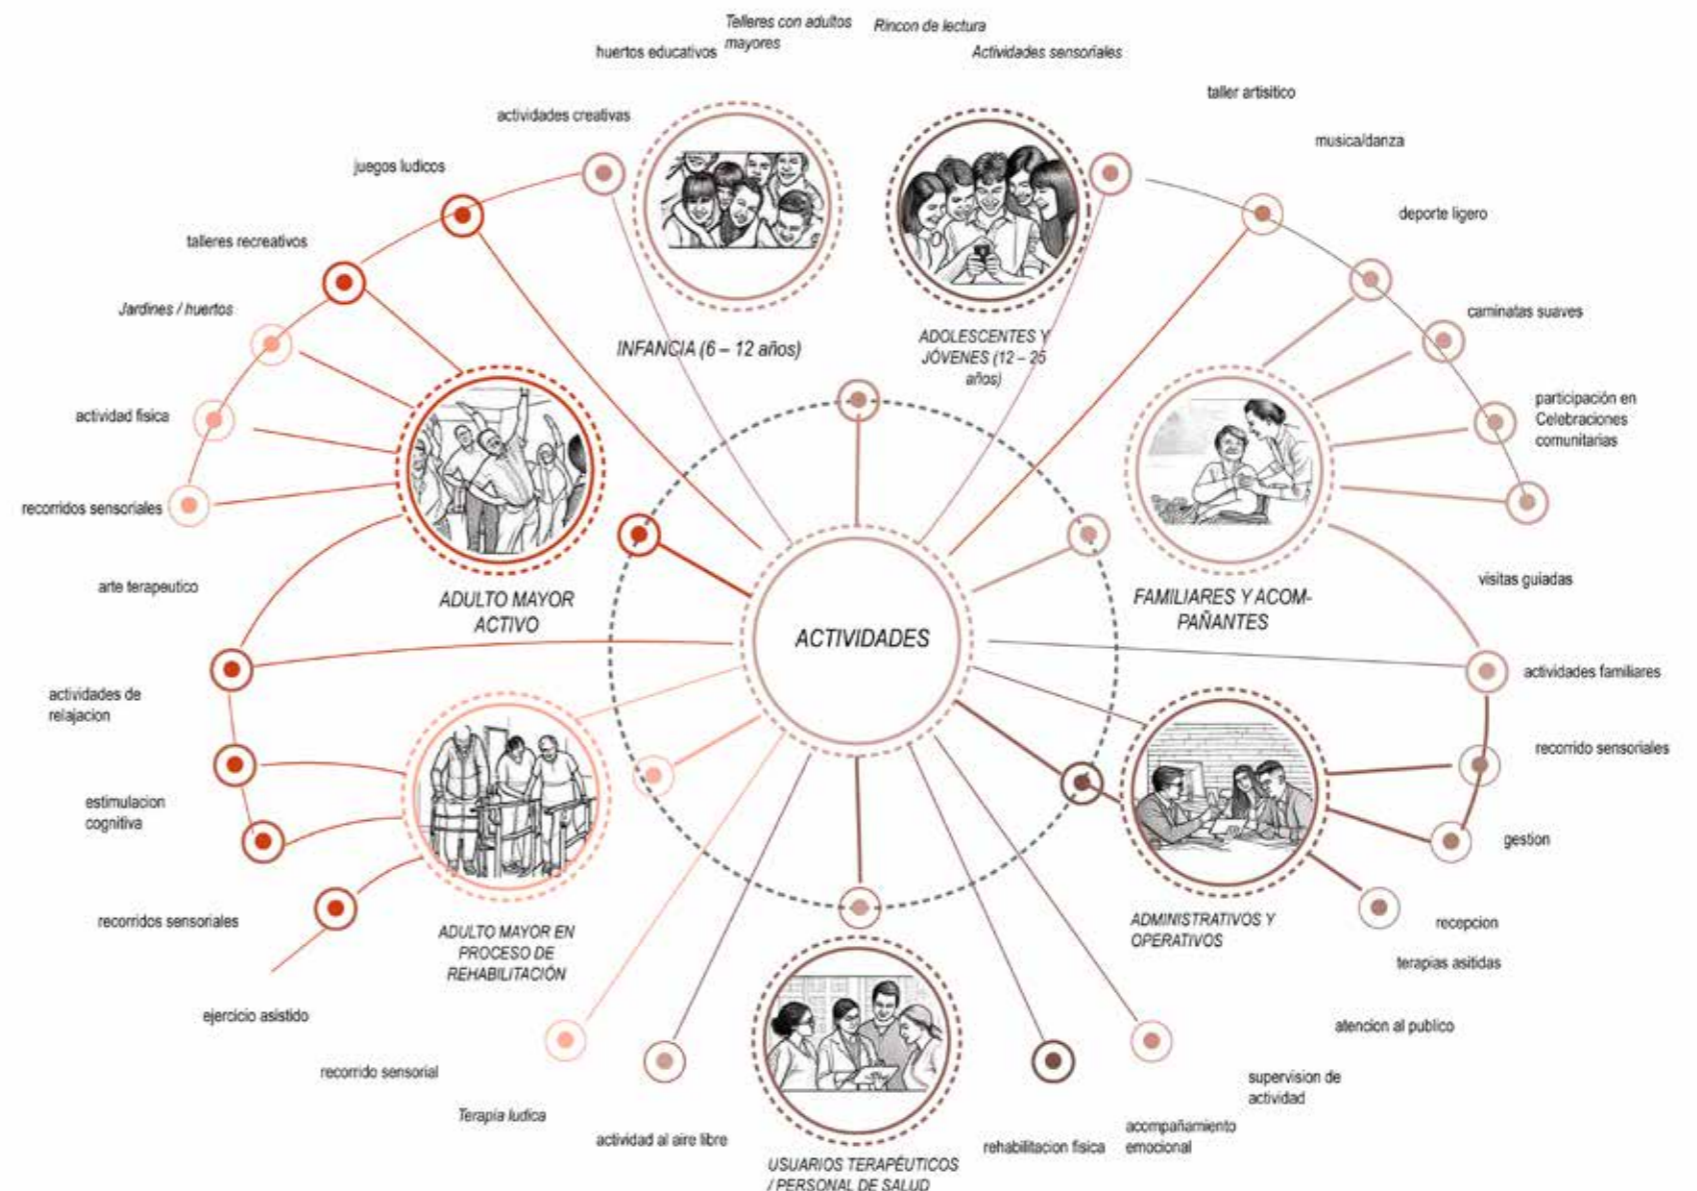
huertos educativos

Telleres con adultos mayores

Rincon de lectura

Actividades sensoriales

actividades creativas

taller artisitico

musica/danza

juegos ludicos

deporte ligero

talleres recreativos

caminatas suaves

Jardines / huertos

INFANCIA (6 – 12 años)

ADOLESCENTES Y JÓVENES (12 – 25 años)

actividad fisica

participación en Celebraciones comunitarias

recorridos sensoriales

arte terapeutico

visitas guiadas

ADULTO MAYOR ACTIVO

ACTIVIDADES

FAMILIARES Y ACOMPAÑANTES

actividades familiares

actividades de relajacion

recorrido sensoriales

estimulacion cognitiva

gestion

recorridos sensoriales

ADULTO MAYOR EN PROCESO DE REHABILITACIÓN

ADMINISTRATIVOS Y OPERATIVOS

recepcion

terapias asitidas

ejercicio asistido

atencion al publico

recorrido sensorial

supervision de actividad

Terapia ludica

actividad al aire libre

rehabilitacion fisica

acompañamiento emocional

USUARIOS TERAPÉUTICOS / PERSONAL DE SALUD